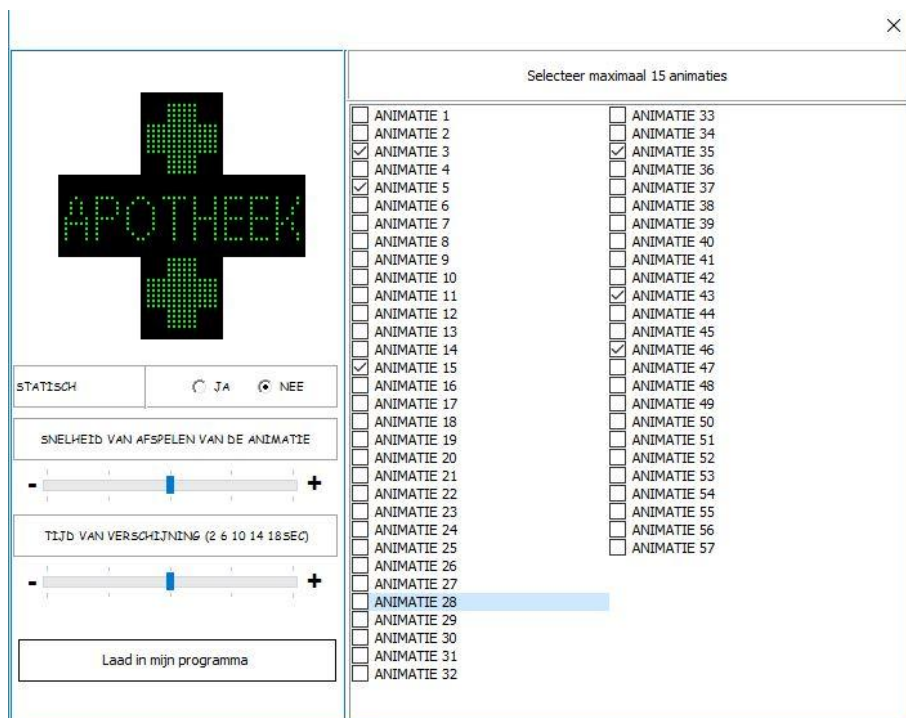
×

APOTHEEK

STATISCH
JA
NEE

SNELHEID VAN AFSPELEN VAN DE ANIMATIE

- +

TIJD VAN VERSCHIJNING (2 6 10 14 18SEC)

- +

Laad in mijn programma

Selecteer maximaal 15 animaties

ANIMATIE 1
ANIMATIE 2
ANIMATIE 3
ANIMATIE 4
ANIMATIE 5
ANIMATIE 6
ANIMATIE 7
ANIMATIE 8
ANIMATIE 9
ANIMATIE 10
ANIMATIE 11
ANIMATIE 12
ANIMATIE 13
ANIMATIE 14
ANIMATIE 15
ANIMATIE 16
ANIMATIE 17
ANIMATIE 18
ANIMATIE 19
ANIMATIE 20
ANIMATIE 21
ANIMATIE 22
ANIMATIE 23
ANIMATIE 24
ANIMATIE 25
ANIMATIE 26
ANIMATIE 27
ANIMATIE 28
ANIMATIE 29
ANIMATIE 30
ANIMATIE 31
ANIMATIE 32

ANIMATIE 33
ANIMATIE 34
ANIMATIE 35
ANIMATIE 36
ANIMATIE 37
ANIMATIE 38
ANIMATIE 39
ANIMATIE 40
ANIMATIE 41
ANIMATIE 42
ANIMATIE 43
ANIMATIE 44
ANIMATIE 45
ANIMATIE 46
ANIMATIE 47
ANIMATIE 48
ANIMATIE 49
ANIMATIE 50
ANIMATIE 51
ANIMATIE 52
ANIMATIE 53
ANIMATIE 54
ANIMATIE 55
ANIMATIE 56
ANIMATIE 57